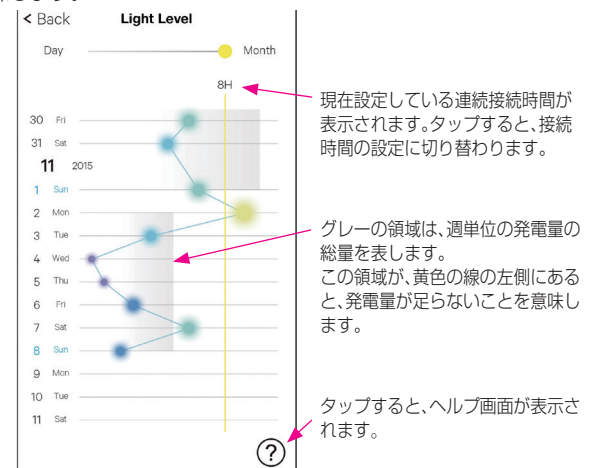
< Back Light Level

Day Month

8H

30 Fri
31 Sat
11 2015
1 Sun
2 Mon
3 Tue
4 Wed
5 Thu
6 Fri
7 Sat
8 Sun
9 Mon
10 Tue
11 Sat

?

現在設定している連続接続時間が表示されます。タップすると、接続時間の設定に切り替わります。

グレーの領域は、週単位の発電量の総量を表します。
この領域が、黄色の線の左側にあると、発電量が足らないことを意味します。

タップすると、ヘルプ画面が表示されます。